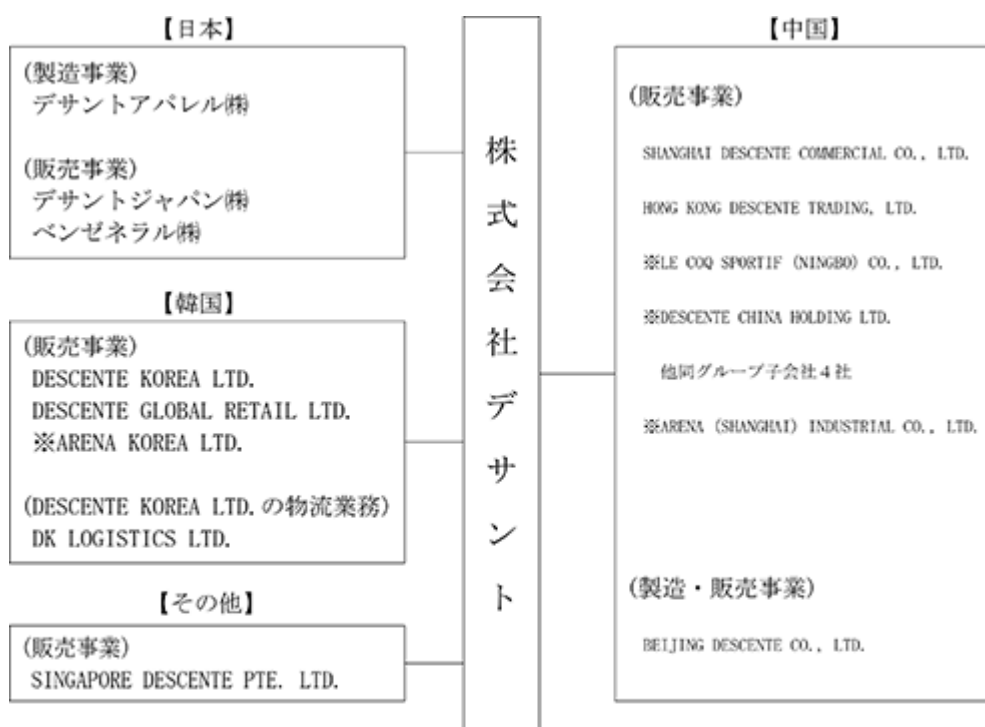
【日本】

(製造事業)
デサントアパレル㈱

(販売事業)
デサントジャパン㈱
ベンゼネラル㈱

【韓国】

(販売事業)
DESCENTE KOREA LTD.
DESCENTE GLOBAL RETAIL LTD.
※ARENA KOREA LTD.

(DESCENTE KOREA LTD.の物流業務)
DK LOGISTICS LTD.

【その他】

(販売事業)
SINGAPORE DESCENTE PTE. LTD.

株式会社デサント

【中国】

(販売事業)

SHANGHAI DESCENTE COMMERCIAL CO., LTD.

HONG KONG DESCENTE TRADING, LTD.

※LE COQ SPORTIF (NINGBO) CO., LTD.

※DESCENTE CHINA HOLDING LTD.

他同グループ子会社4社

※ARENA (SHANGHAI) INDUSTRIAL CO., LTD.

(製造・販売事業)

BEIJING DESCENTE CO., LTD.